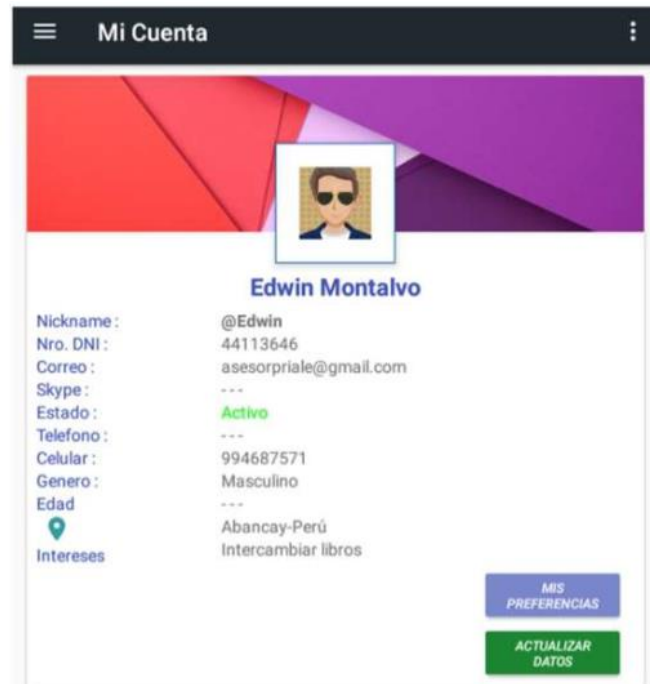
Mi Cuenta

Edwin Montalvo

| | |
|---|---|
| Nickname: | @Edwin |
| Nro. DNI: | 44113646 |
| Correo: | asesorpriale@gmail.com |
| Skype: | --- |
| Estado: | Activo |
| Telefono: | --- |
| Celular: | 994687571 |
| Genero: | Masculino |
| Edad | --- |
| | Abancay-Perú |
| Intereses | Intercambiar libros |

MIS PREFERENCIAS

ACTUALIZAR DATOS